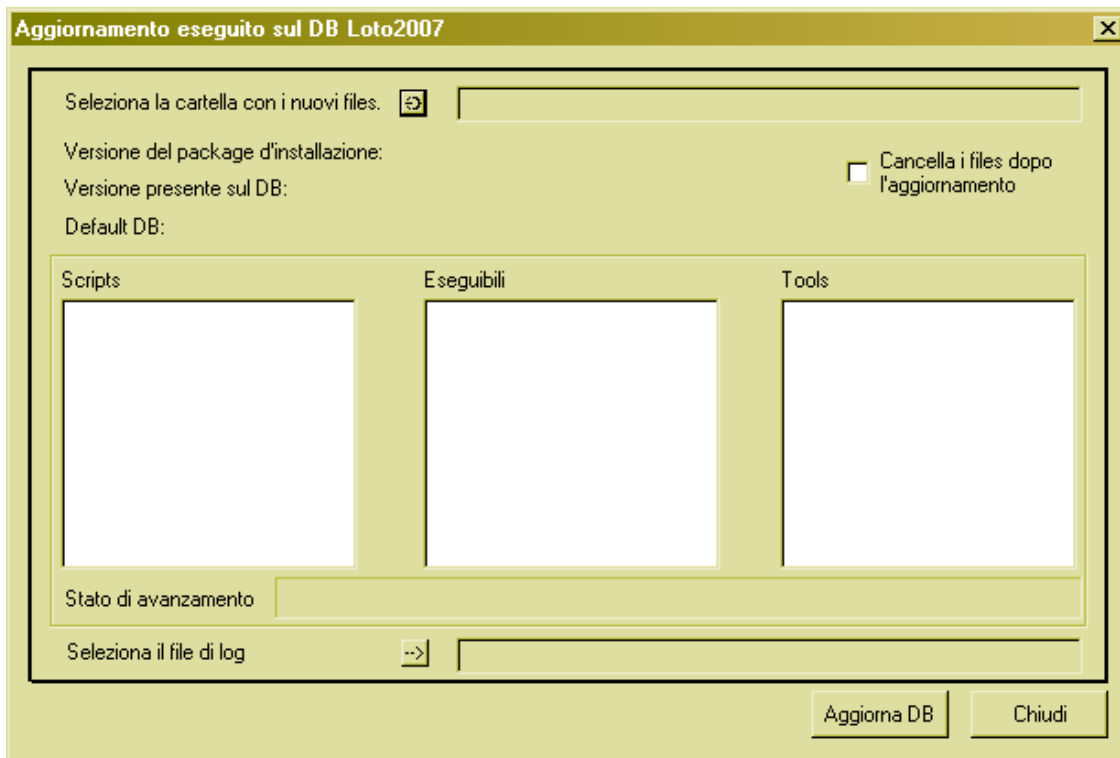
Aggiornamento eseguito sul DB Loto2007

Seleziona la cartella con i nuovi files.

Versione del package d'installazione:

Versione presente sul DB:

Default DB:

Cancella i files dopo l'aggiornamento

Scripts

Eseguibili

Tools

Stato di avanzamento

Seleziona il file di log -->

Aggiorna DB

Chiudi